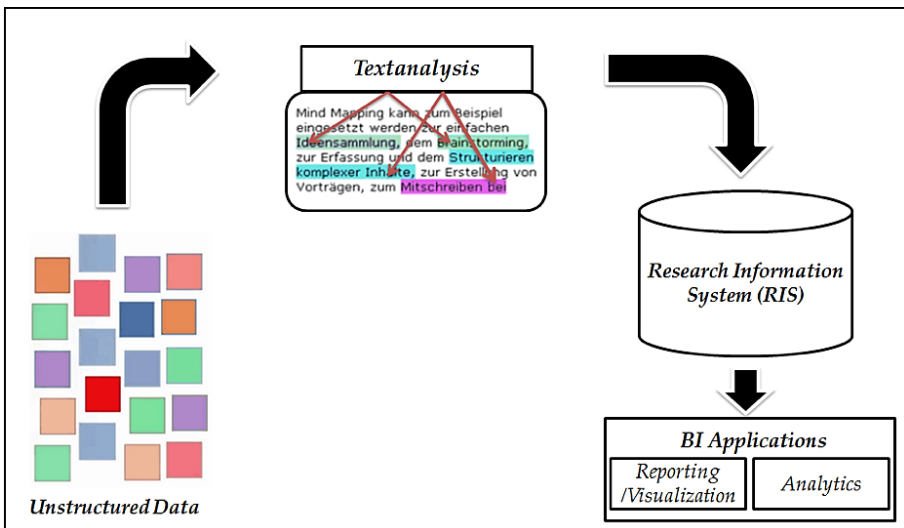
Textanalysis

Mind Mapping kann zum Beispiel eingesetzt werden zur einfachen Ideensammlung, dem Brainstorming, zur Erfassung und dem Strukturieren komplexer Inhalte, zur Erstellung von Vorträgen, zum Mitschreiben bei

Research Information System (RIS)

BI Applications

Reporting /Visualization

Analytics

Unstructured Data